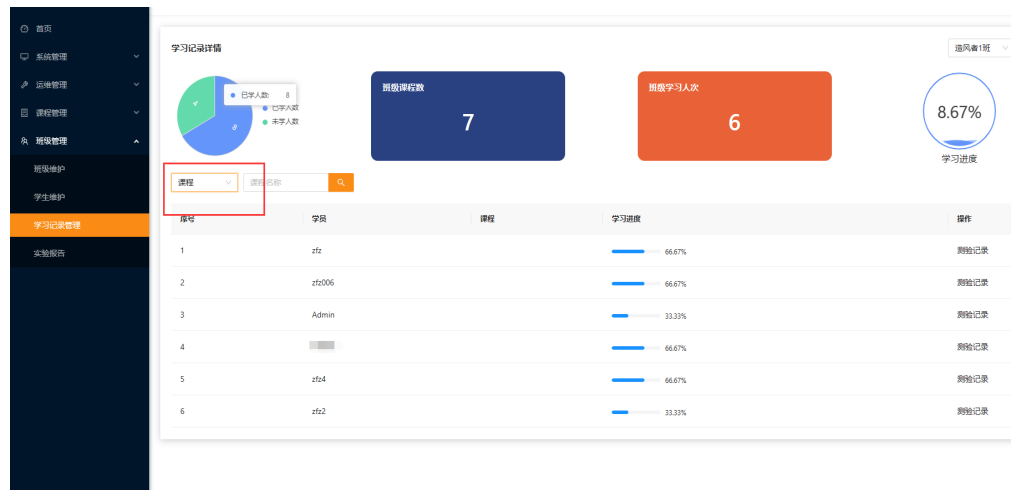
首页
系统管理
运维管理
课程管理
班级管理
班级维护
学生维护
学习记录管理
实验报告

学习记录详情

追风者1班

4
8
已学人数: 8
已学人数
未学人数

班级课程数
7

班级学习人次
6

8.67%
学习进度

课程
课程名称

| 序号 | 学员 | 课程 | 学习进度 | 操作 |
|---|---|---|---|---|
| 1 | zfz | | 66.67% | 测验记录 |
| 2 | zfz006 | | 66.67% | 测验记录 |
| 3 | Admin | | 33.33% | 测验记录 |
| 4 | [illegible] | | 66.67% | 测验记录 |
| 5 | zfz4 | | 66.67% | 测验记录 |
| 6 | zfz2 | | 33.33% | 测验记录 |